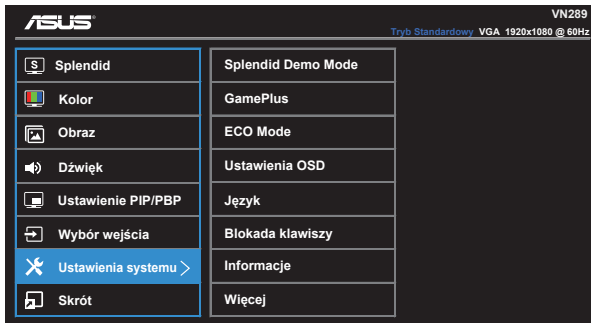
ASUS

VN289

Tryb Standardowy VGA 1920x1080 @ 60Hz

S Splendid
Kolor
Obraz
Dźwięk
Ustawienie PIP/PBP
Wybór wejścia
Ustawienia systemu >
Skrót

Splendid Demo Mode
GamePlus
ECO Mode
Ustawienia OSD
Język
Blokada klawiszy
Informacje
Więcej